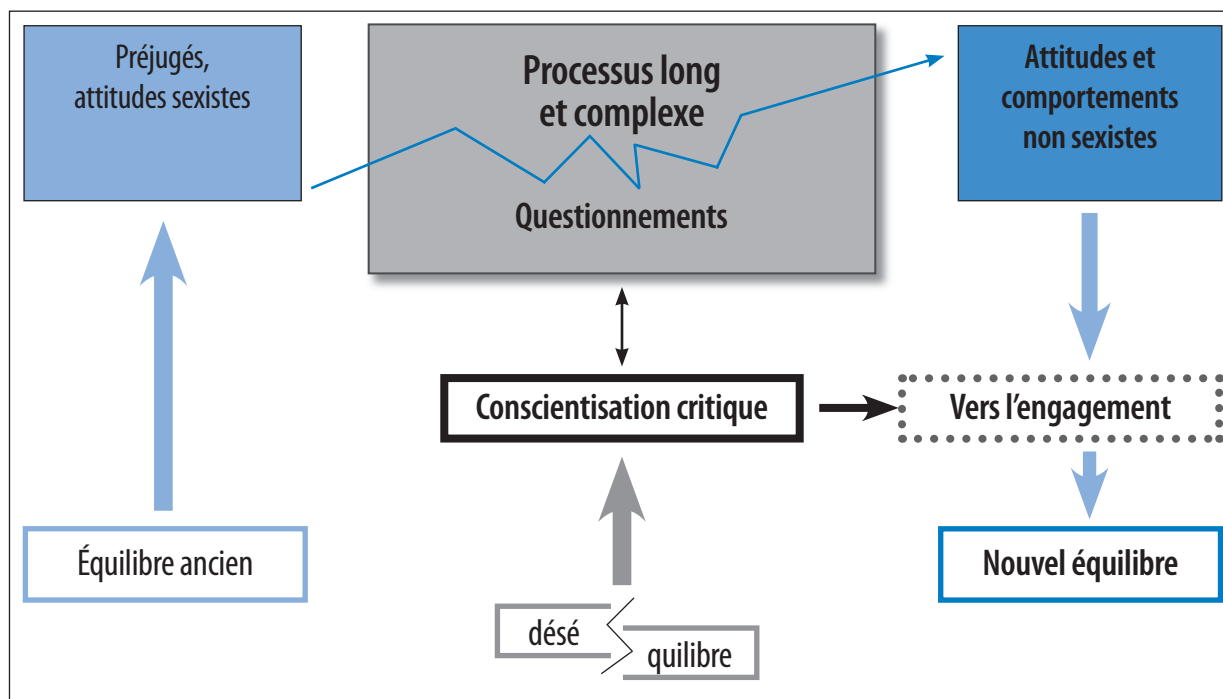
Préjugés, attitudes sexistes

Processus long et complexe

Questionnements

Attitudes et comportements non sexistes

Conscientisation critique

Vers l'engagement

Équilibre ancien

Nouvel équilibre

désé

quilibre